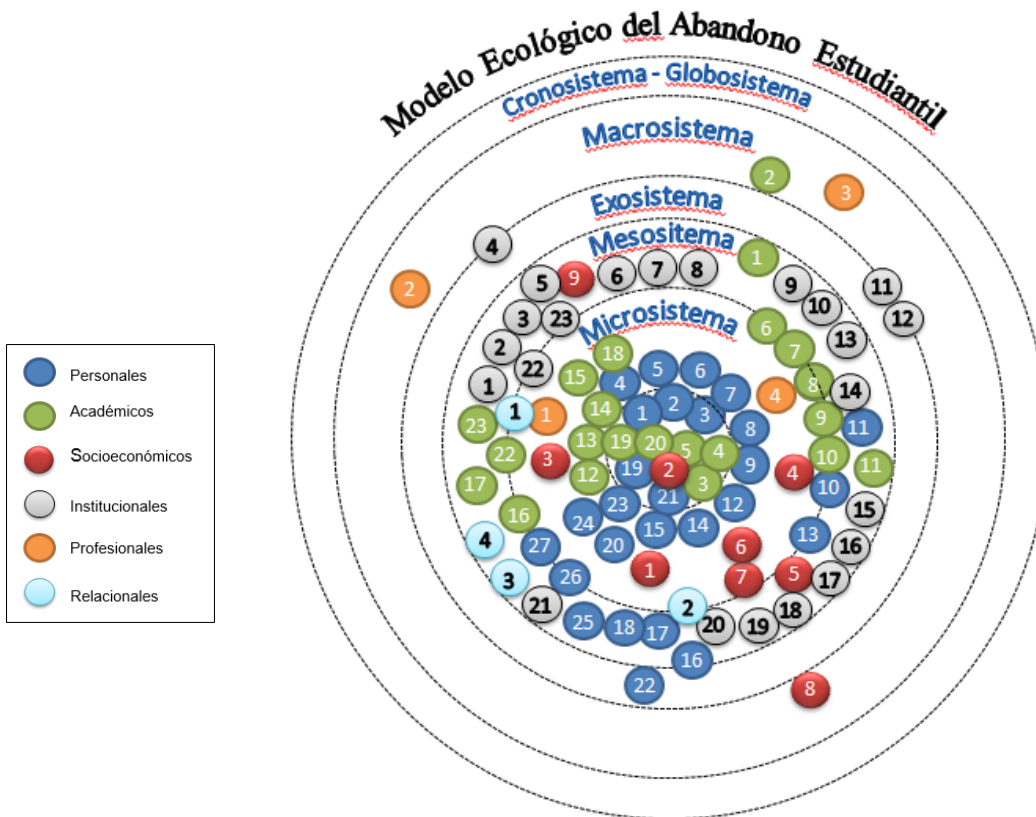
Modelo Ecológico del Abandono Estudiantil

Cronosistema - Globosistema

Macrosistema

Exosistema

Mesositema

Microsistema

Personales
Académicos
Socioeconómicos
Institucionales
Profesionales
Relacionales

2 3
4 2
5 9 6 7 8 1
9 11
3 23 10 12
6 13
2 22 18 7
1 5 6 8 14
15 4 4
1 1 14 2 7
23 1 3 9 11
13 19 20 8
22 3 5 4 10 11
12 19 2 9 4
17 21 3 10
16 23 12 15
24 15 14
4 27 13 16
20 6
3 26 1 7 5 17
21 2 18
25 18 17 20 19
16
22 8